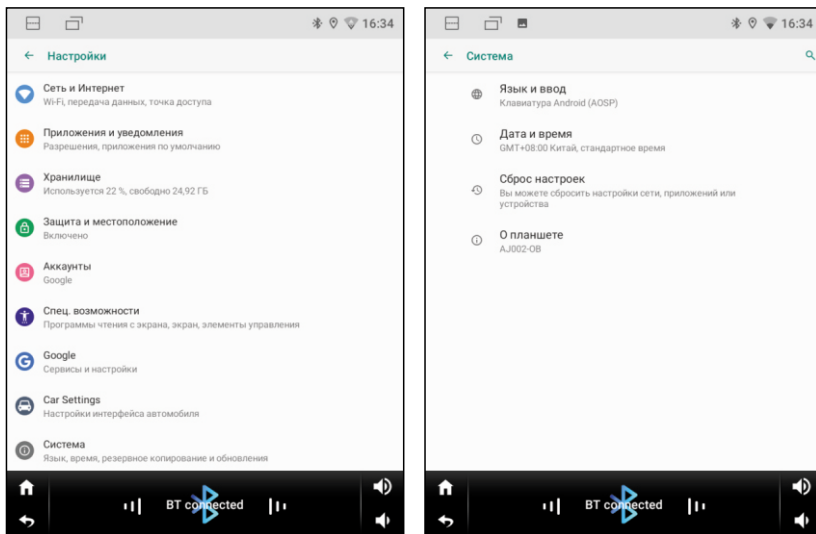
16:34

← Настройки

Сеть и Интернет
Wi-Fi, передача данных, точка доступа

Приложения и уведомления
Разрешения, приложения по умолчанию

Хранилище
Используется 22 %, свободно 24,92 ГБ

Защита и местоположение
Включено

Аккаунты
Google

Спец. возможности
Программы чтения с экрана, экран, элементы управления

Google
Сервисы и настройки

Car Settings
Настройки интерфейса автомобиля

Система
Язык, время, резервное копирование и обновления

BT connected

16:34

← Система

Язык и ввод
Клавиатура Android (AOSP)

Дата и время
GMT+08:00 Китай, стандартное время

Сброс настроек
Вы можете сбросить настройки сети, приложений или устройства

О планшете
AJ002-OB

BT connected